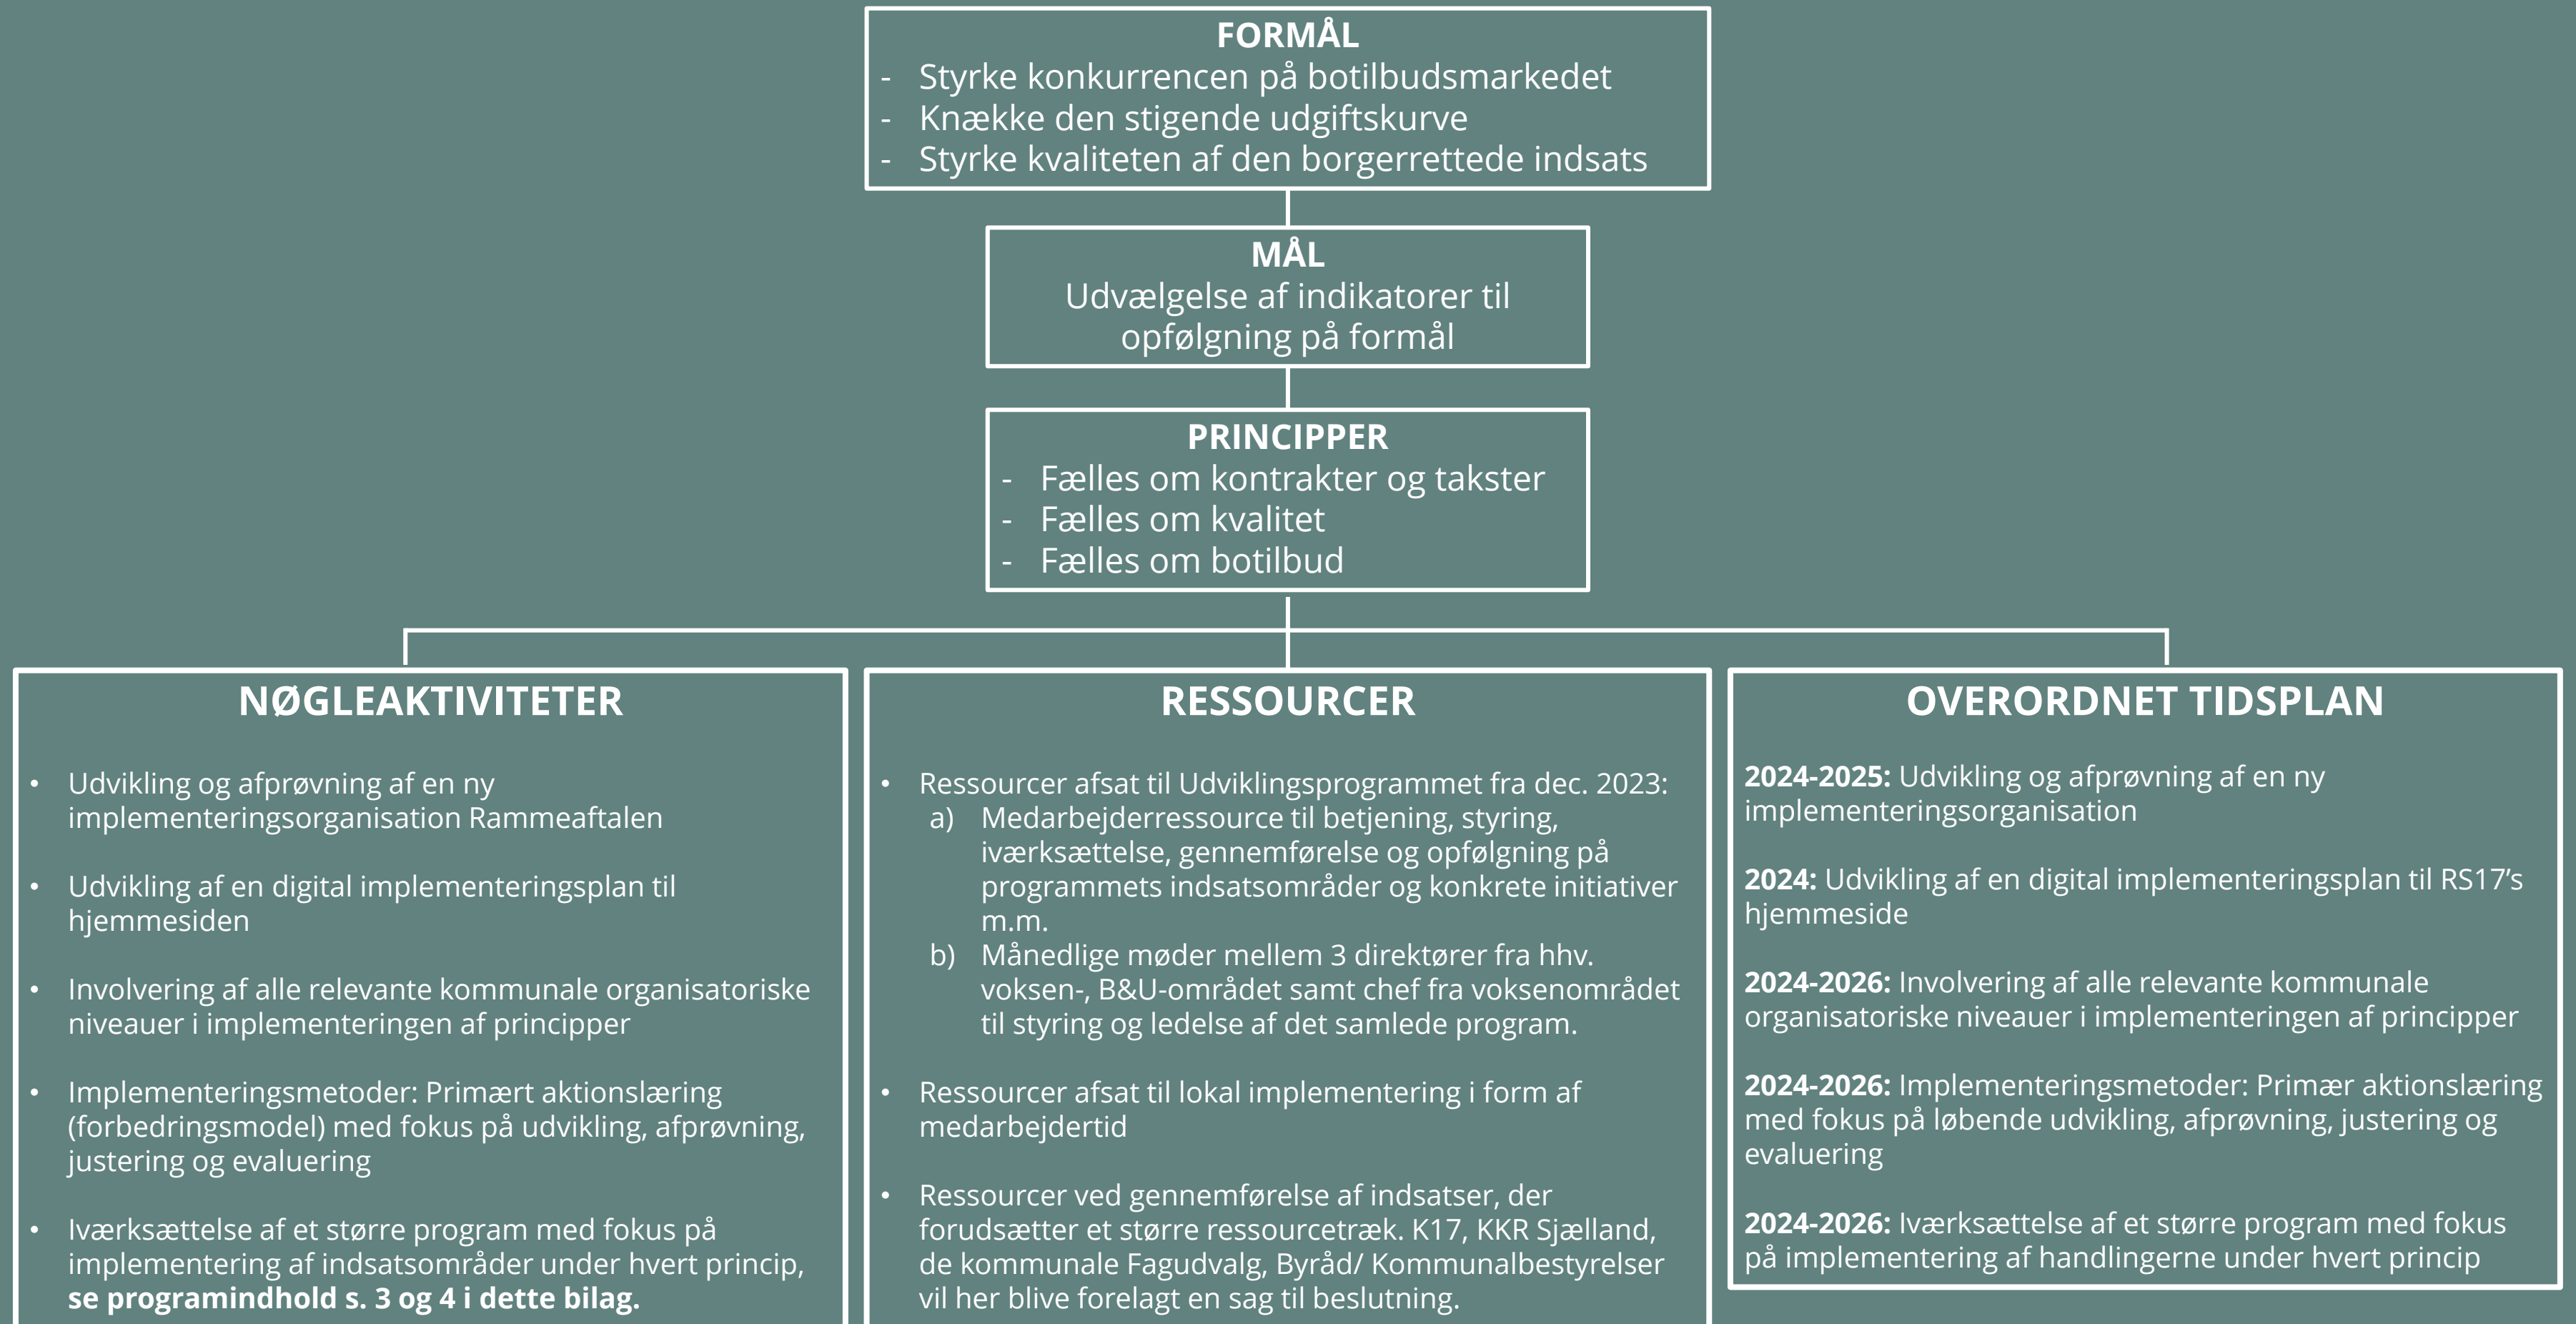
**FORMÅL**
- Styrke konkurrencen på botilbudsmarkedet
- Knække den stigende udgiftskurve
- Styrke kvaliteten af den borgerrettede indsats

**MÅL**
Udvælgelse af indikatorer til opfølgning på formål

**PRINCIPPER**
- Fælles om kontrakter og takster
- Fælles om kvalitet
- Fælles om botilbud

**NØGLEAKTIVITETER**

• Udvikling og afprøvning af en ny implementeringsorganisation Rammeaftalen

• Udvikling af en digital implementeringsplan til hjemmesiden

• Involvering af alle relevante kommunale organisatoriske niveauer i implementeringen af principper

• Implementeringsmetoder: Primært aktionslæring (forbedringsmodel) med fokus på udvikling, afprøvning, justering og evaluering

• Iværksættelse af et større program med fokus på implementering af indsatsområder under hvert princip, **se programindhold s. 3 og 4 i dette bilag.**

**RESSOURCER**

• Ressourcer afsat til Udviklingsprogrammet fra dec. 2023:
a) Medarbejderressource til betjening, styring, iværksættelse, gennemførelse og opfølgning på programmets indsatsområder og konkrete initiativer m.m.
b) Månedlige møder mellem 3 direktører fra hhv. voksen-, B&U-området samt chef fra voksenområdet til styring og ledelse af det samlede program.

• Ressourcer afsat til lokal implementering i form af medarbejdertid

• Ressourcer ved gennemførelse af indsatser, der forudsætter et større ressourcetræk. K17, KKR Sjælland, de kommunale Fagudvalg, Byråd/ Kommunalbestyrelser vil her blive forelagt en sag til beslutning.

**OVERORDNET TIDSPLAN**

**2024-2025:** Udvikling og afprøvning af en ny implementeringsorganisation

**2024:** Udvikling af en digital implementeringsplan til RS17's hjemmeside

**2024-2026:** Involvering af alle relevante kommunale organisatoriske niveauer i implementeringen af principper

**2024-2026:** Implementeringsmetoder: Primær aktionslæring med fokus på løbende udvikling, afprøvning, justering og evaluering

**2024-2026:** Iværksættelse af et større program med fokus på implementering af handlingerne under hvert princip